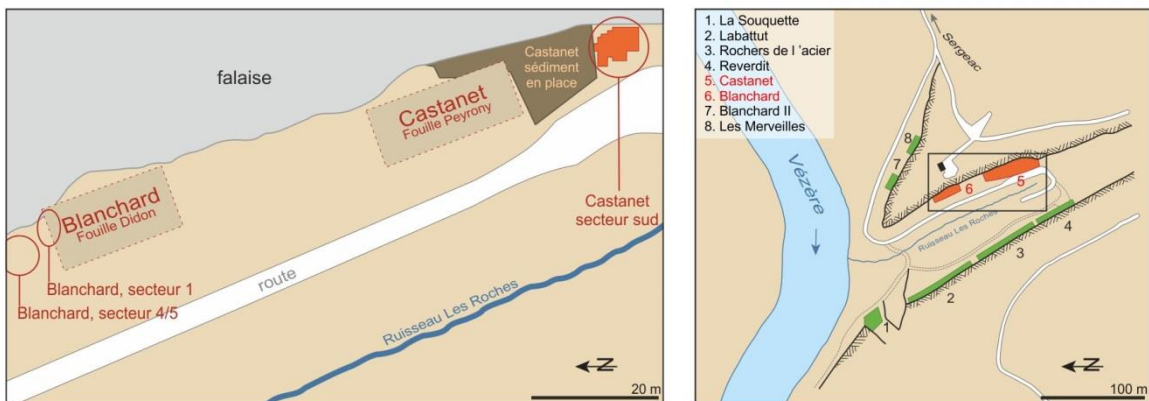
falaise

Castanet sédiment en place

Castanet
Fouille Peyrony

Castanet secteur sud

Blanchard
Fouille Didon

Blanchard, secteur 1
Blanchard, secteur 4/5

route

Ruisseau Les Roches

N

20 m

1. La Souquette
2. Labattut
3. Rochers de l 'acier
4. Reverdit
5. Castanet
6. Blanchard
7. Blanchard II
8. Les Merveilles

Sergeac

Vézère

8
7
6
5
Ruisseau Les Roches
4
3
2
1

N

100 m